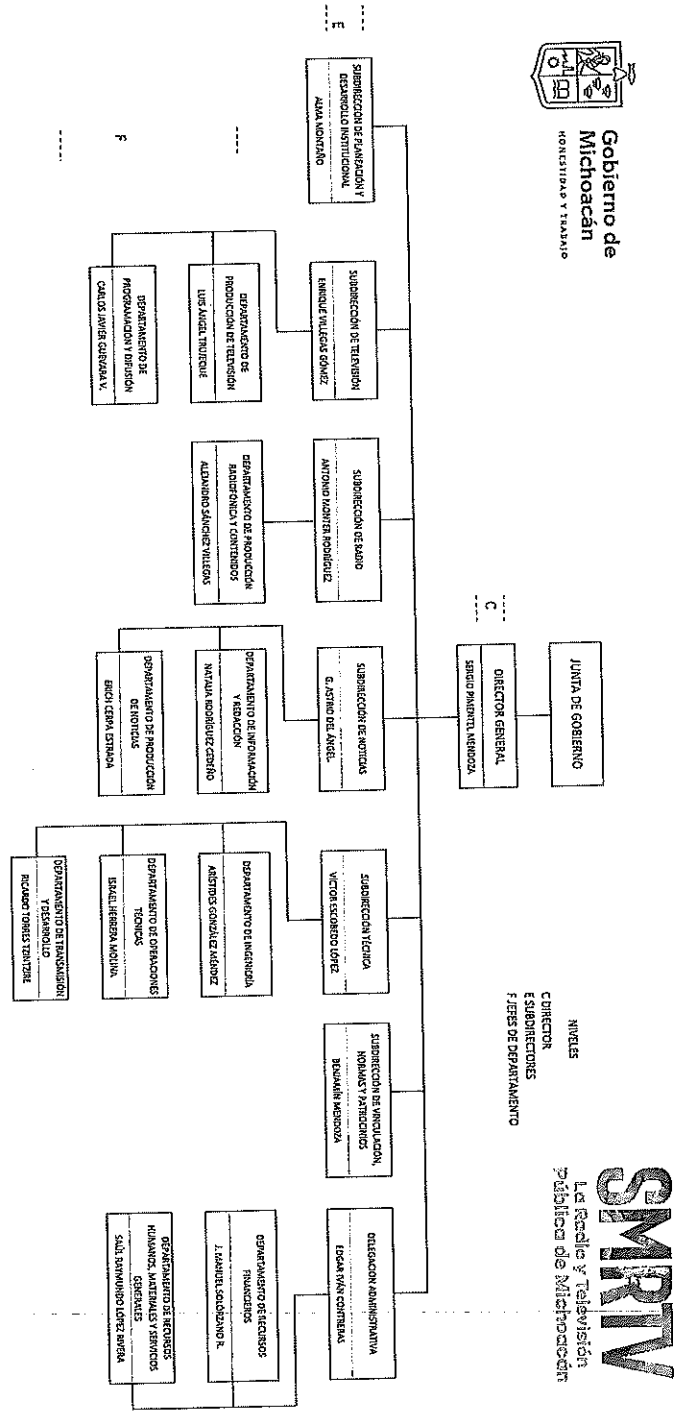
Gobierno de Michoacán
HONESTIDAD Y TRABAJO

SMRTV
La Radio y Televisión Pública de Michoacán

JUNTA DE GOBIERNO

C
DIRECTOR GENERAL
SERGIO PIMENTEL MENDOZA

NIVELES
C DIRECTOR
E SUBDIRECTORES
F JEFES DE DEPARTAMENTO

E
SUBDIRECCIÓN DE PLANEACIÓN Y DESARROLLO INSTITUCIONAL
ALMA MONTAÑO

SUBDIRECCIÓN DE TELEVISIÓN
ENRIQUE VILLEGAS GÓMEZ

F
DEPARTAMENTO DE PRODUCCIÓN DE TELEVISIÓN
LUIS ÁNGEL TRUJEQUE

DEPARTAMENTO DE PROGRAMACIÓN Y DIFUSIÓN
CARLOS JAVIER GUEVARA V.

SUBDIRECCIÓN DE RADIO
ANTONIO MONTER RODRÍGUEZ

DEPARTAMENTO DE PRODUCCIÓN RADIOFÓNICA Y CONTENIDOS
ALEJANDRO SÁNCHEZ VILLEGAS

SUBDIRECCIÓN DE NOTICIAS
G. ASTRID DE ÁNGEL

DEPARTAMENTO DE INFORMACIÓN Y REDACCIÓN
NATALIA RODRÍGUEZ CEDEÑO

DEPARTAMENTO DE PRODUCCIÓN DE NOTICIAS
ERICH CERNA ESTRADA

SUBDIRECCIÓN TÉCNICA
VICTOR ESCOBEDO LÓPEZ

DEPARTAMENTO DE INGENIERÍA
ARÍSTIDES GONZÁLEZ MÉNDEZ

DEPARTAMENTO DE OPERACIONES TÉCNICAS
ISRAEL HERRERA MOLINA

DEPARTAMENTO DE TRANSMISIÓN Y DESARROLLO
RICARDO TORRES TENTZIRE

SUBDIRECCIÓN DE VINCULACIÓN, NORMAS Y PATROCINIOS
BENJAMÍN MENDOZA

DELEGACIÓN ADMINISTRATIVA
EDGAR IVÁN CONTRERAS

DEPARTAMENTO DE RECURSOS FINANCIEROS
J. MANUEL SOLÓRZANO R.

DEPARTAMENTO DE RECURSOS HUMANOS, MATERIALES Y SERVICIOS GENERALES
SAÚL RAIMUNDO LÓPEZ RIVERA